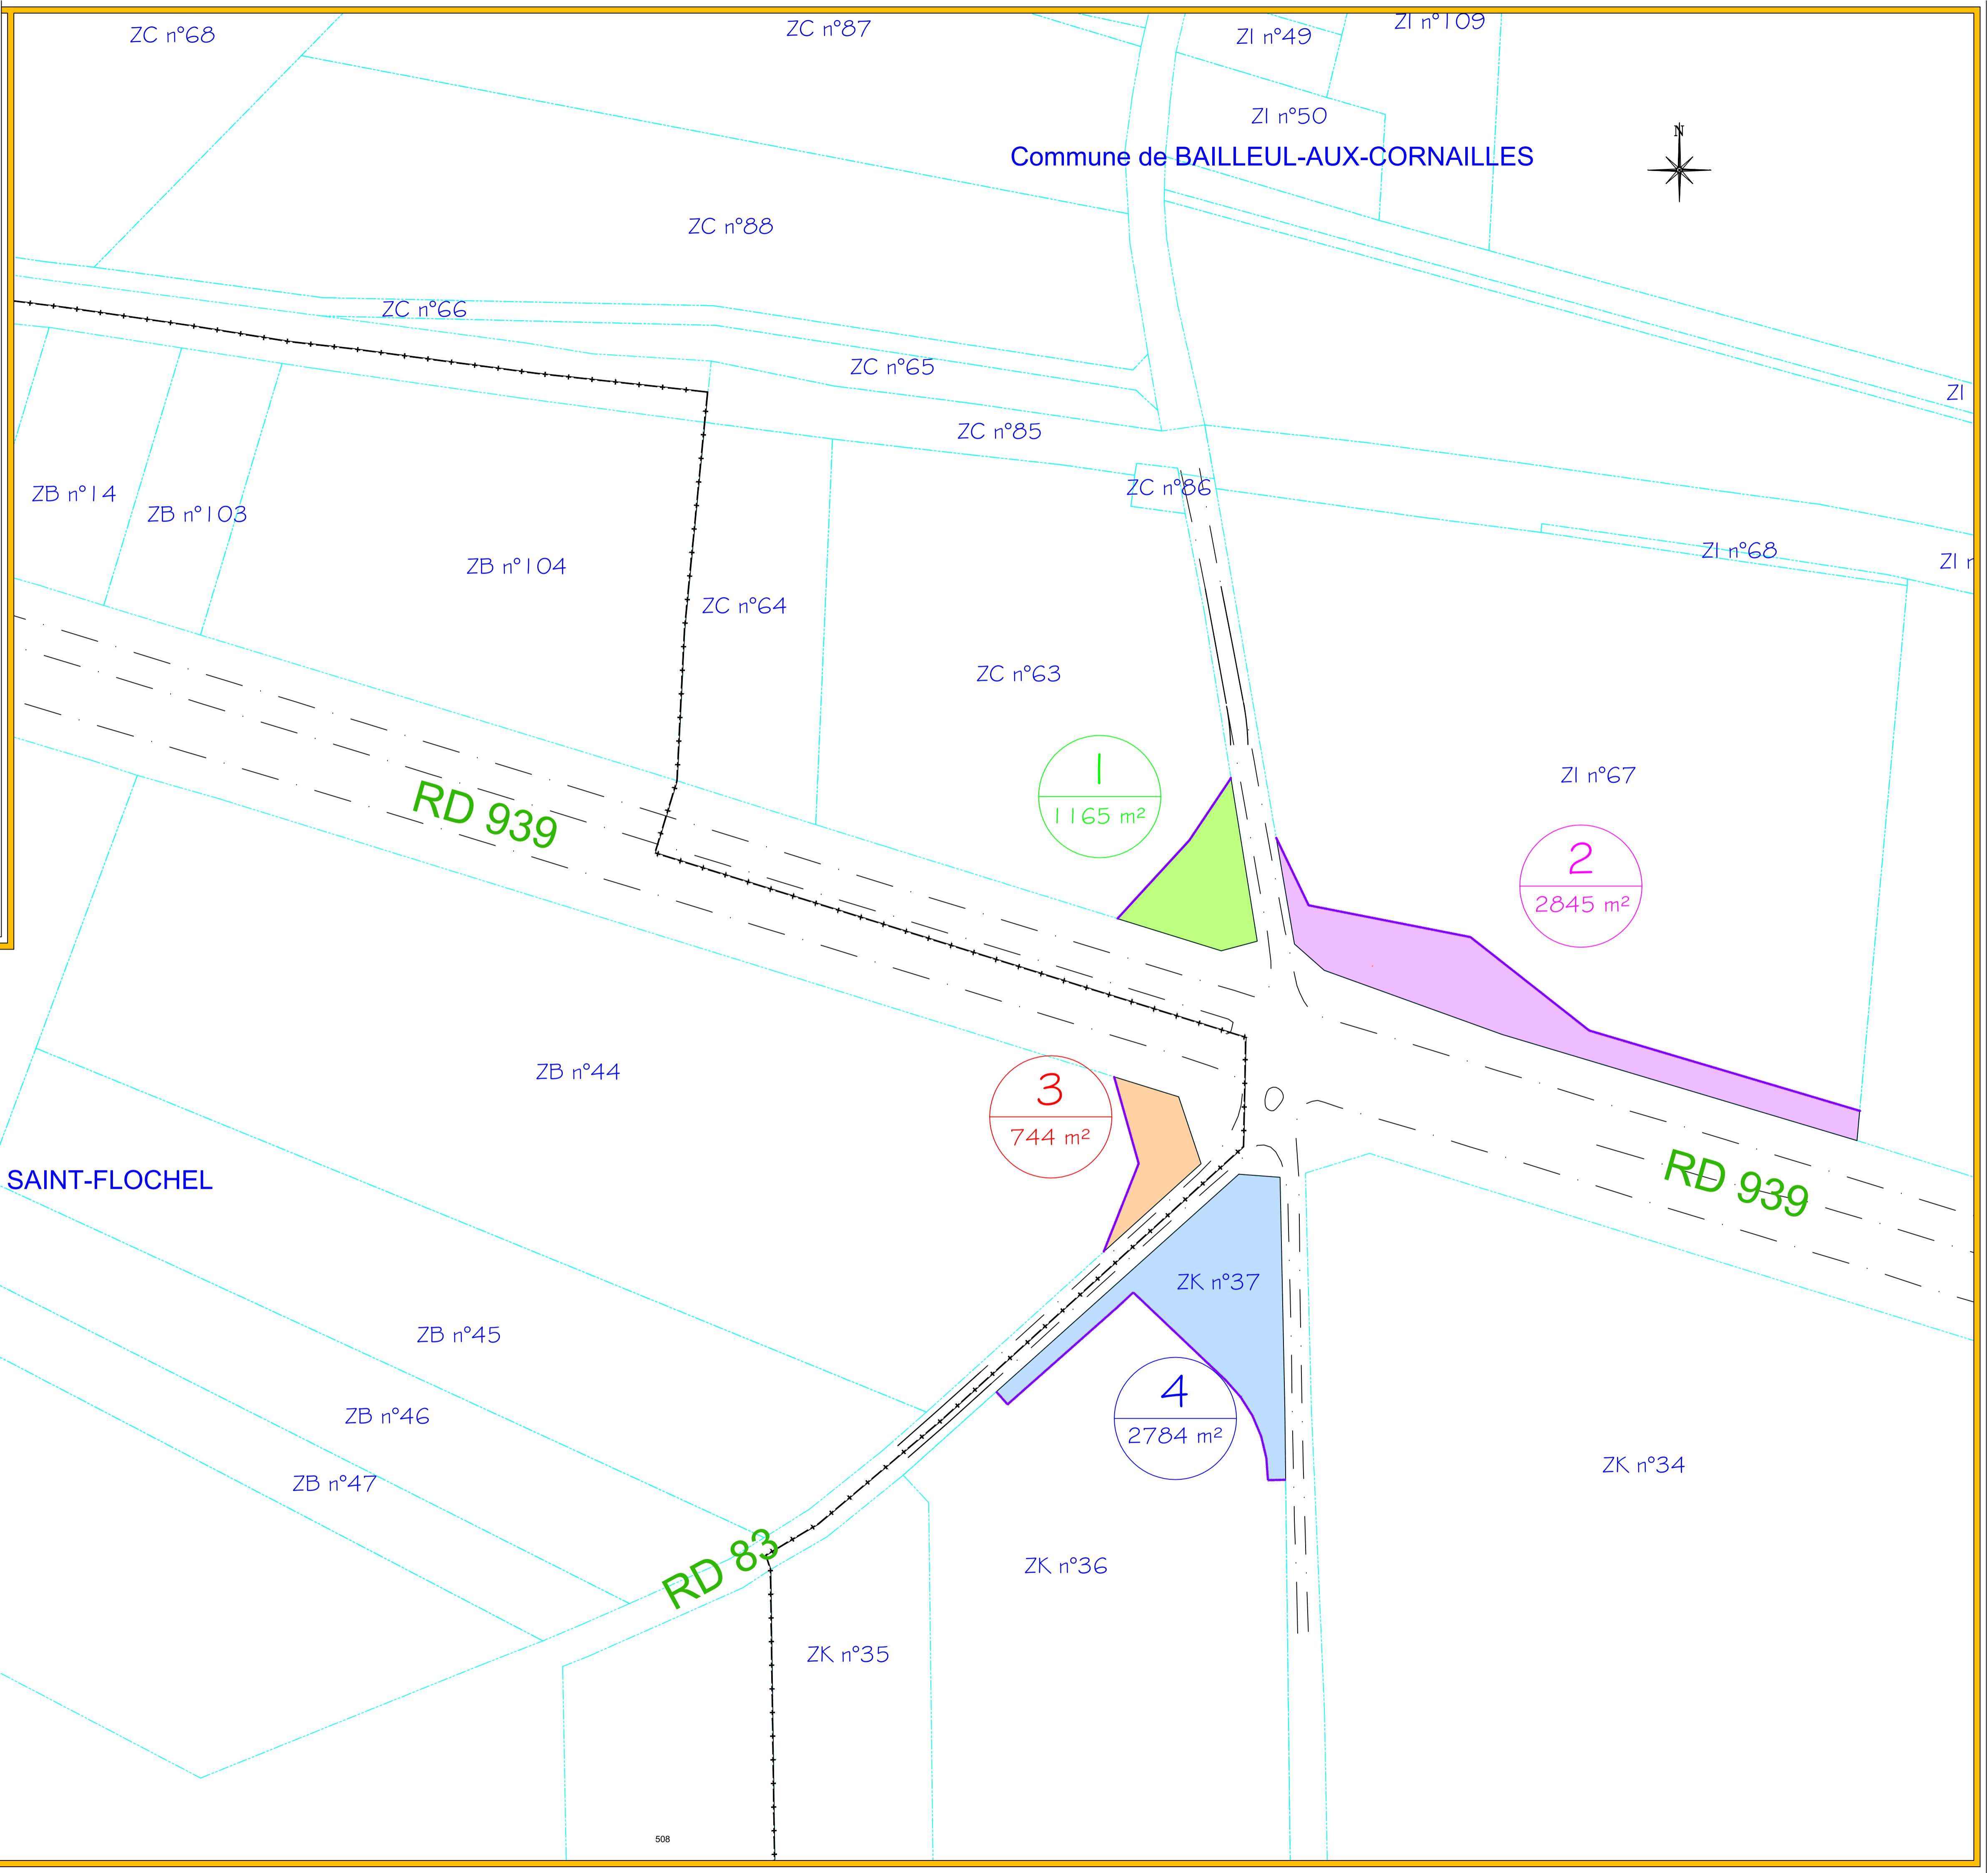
ZC n°68
ZC n°87
ZI n°49
ZI n°109
ZI n°50
Commune de BAILLEUL-AUX-CORNAILLES
N
ZC n°88
ZC n°66
ZC n°65
ZI
ZC n°85
ZC n°86
ZB n°14
ZB n°103
ZB n°104
ZI n°68
ZI n
ZC n°64
ZC n°63
1
1165 m²
ZI n°67
RD 939
2
2845 m²
ZB n°44
3
744 m²
SAINT-FLOCHEL
RD 939
ZK n°37
ZB n°45
ZB n°46
4
2784 m²
ZK n°34
ZB n°47
RD 83
ZK n°36
ZK n°35
508